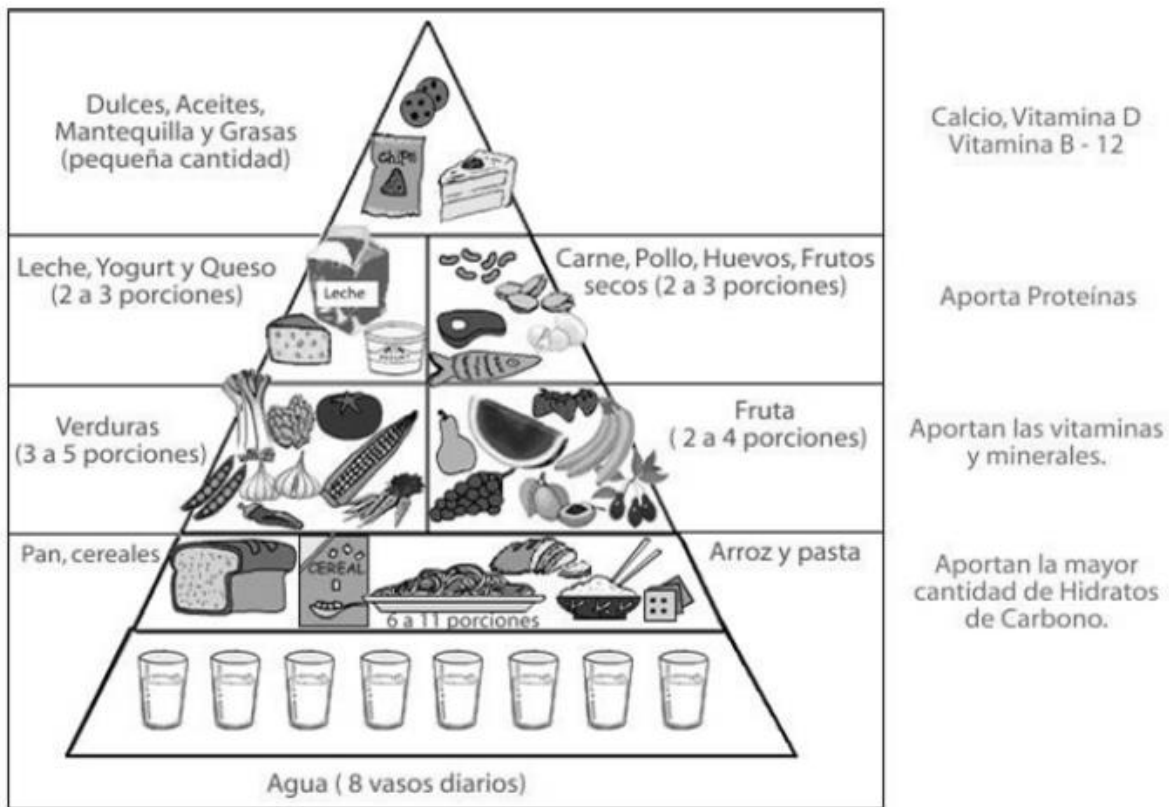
Dulces, Aceites, Mantequilla y Grasas (pequeña cantidad)

Chips

Calcio, Vitamina D Vitamina B - 12

Leche, Yogurt y Queso (2 a 3 porciones)

Leche

Carne, Pollo, Huevos, Frutos secos (2 a 3 porciones)

Aporta Proteínas

Verduras (3 a 5 porciones)

Fruta ( 2 a 4 porciones)

Aportan las vitaminas y minerales.

Pan, cereales

CEREAL

Arroz y pasta

6 a 11 porciones

Aportan la mayor cantidad de Hidratos de Carbono.

Agua ( 8 vasos diarios)